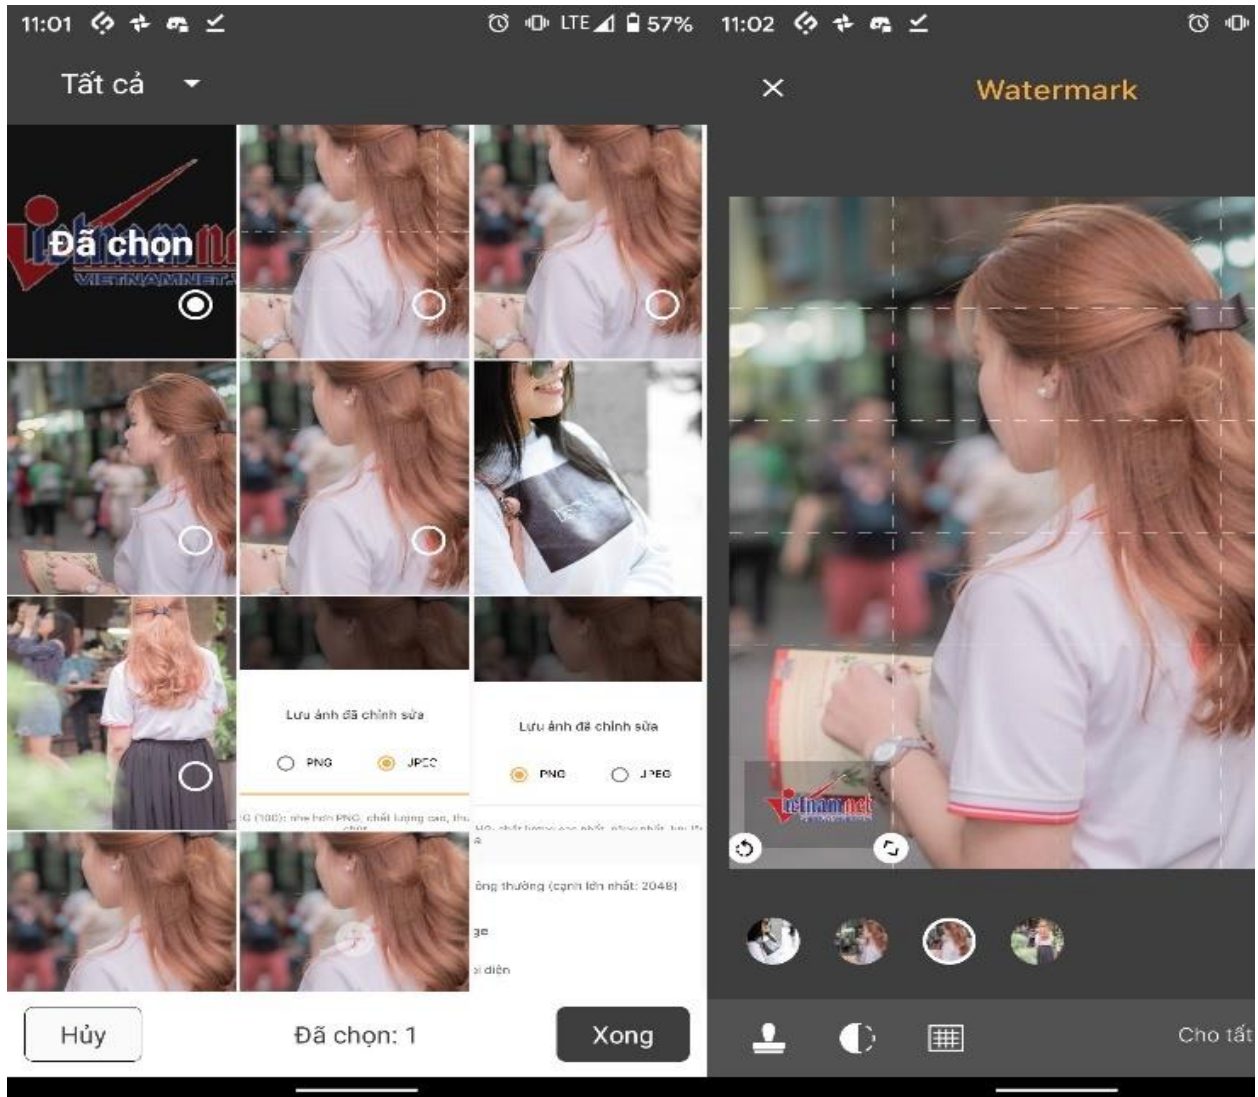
11:01 LTE 57%

Tất cả

Đã chọn

VIETNAMNET

Lưu ảnh đã chỉnh sửa

PNG JPEG

G (100): nhẹ hơn PNG, chất lượng cao, thu

Lưu ảnh đã chỉnh sửa

PNG JPEG

ông thường (cạnh lớn nhất: 2048)

ge

i diện

Hủy

Đã chọn: 1

Xong

11:02

Watermark

vietnamnet

Cho tất